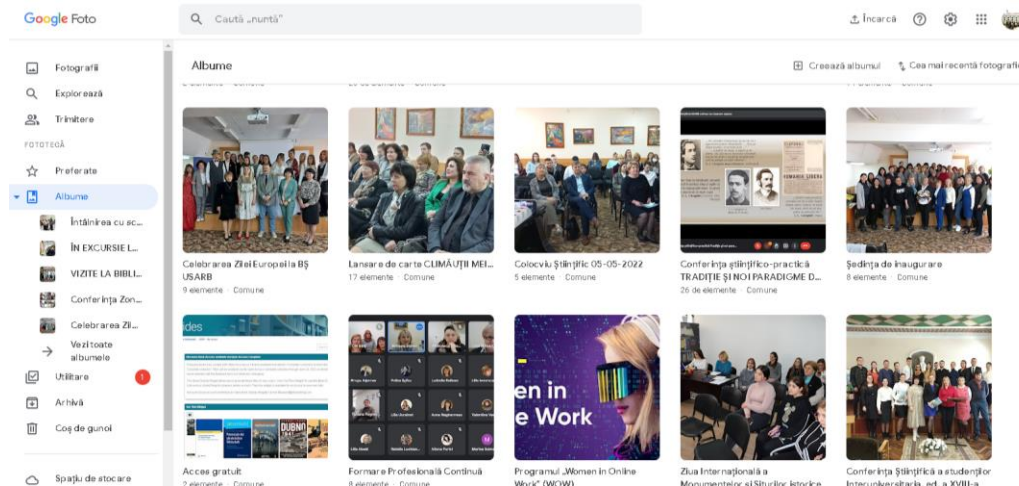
Google Foto

Caută „nuntă”

Încarcă

Fotografii
Explorează
Trimitere
FOTOTECĂ
Preferate
Albume
Întâlnirea cu sc...
ÎN EXCURSIE L...
VIZITE LA BIBLI...
Conferința Zon...
Celebrarea Zil...
Vezi toate albumele
Utilitare
1
Arhivă
Coș de gunoi
Spațiu de stocare

Albume

Creează albumul
Cea mai recentă fotografie

Celebrarea Zilei Europei la BȘ USARB
9 elemente · Comune

Lansare de carte CLIMĂUȚII MEI...
17 elemente · Comune

Colocviu Științific 05-05-2022
5 elemente · Comune

Conferința științifico-practică TRADIȚIE ȘI NOI PARADIGME D...
26 de elemente · Comune

Ședința de inaugurare
8 elemente · Comune

Acces gratuit
2 elemente · Comune

Formare Profesională Continuă
8 elemente · Comune

en in
e Work

Programul „Women in Online Work” (WOW)

Ziua Internațională a Monumentelor și Siturilor Istorice

Conferința Științifică a studenților Interuniversitară, ed. a XVIII-a

DUBNO